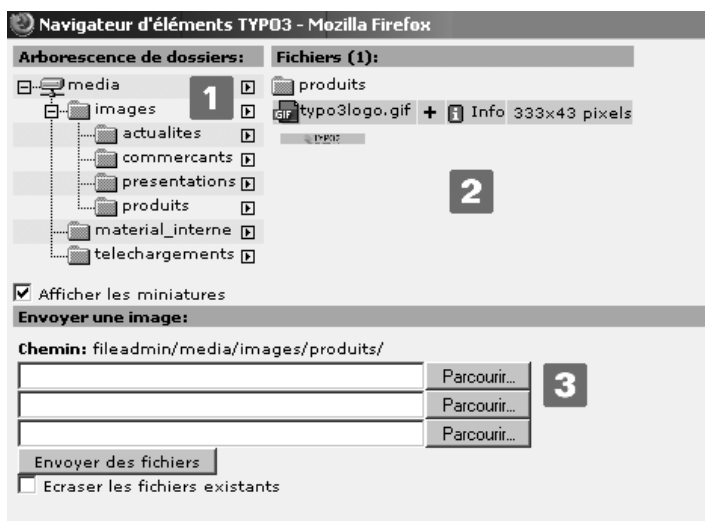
Navigateur d'éléments TYPO3 - Mozilla Firefox

Arborescence de dossiers:

media
images
actualites
commercants
presentations
produits
material_interne
telechargements

1

Fichiers (1):

produits
typo3logo.gif + Info 333x43 pixels

TYPO3

2

Afficher les miniatures

Envoyer une image:

Chemin: fileadmin/media/images/produits/

Parcourir...
Parcourir...
Parcourir...

3

Envoyer des fichiers

Ecraser les fichiers existants